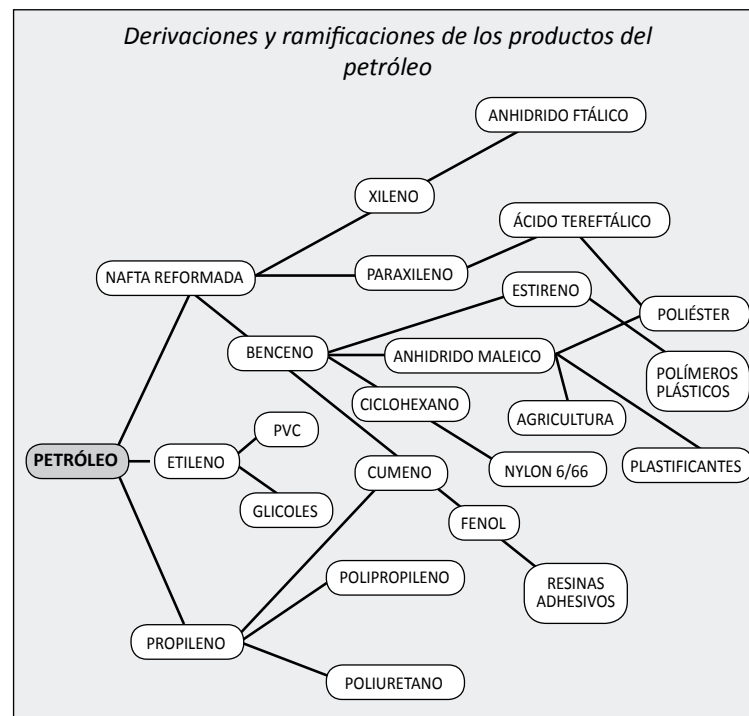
Derivaciones y ramificaciones de los productos del petróleo

ANHIDRIDO FTÁLICO

XILENO

ÁCIDO TEREFTÁLICO

NAFTA REFORMADA

PARAXILENO

ESTIRENO

POLIÉSTER

BENCENO

ANHIDRIDO MALEICO

POLÍMEROS PLÁSTICOS

CICLOHEXANO

PVC

AGRICULTURA

PETRÓLEO

ETILENO

CUMENO

NYLON 6/66

PLASTIFICANTES

GLICOLES

FENOL

POLIPROPILENO

RESINAS ADHESIVOS

PROPILENO

POLIURETANO